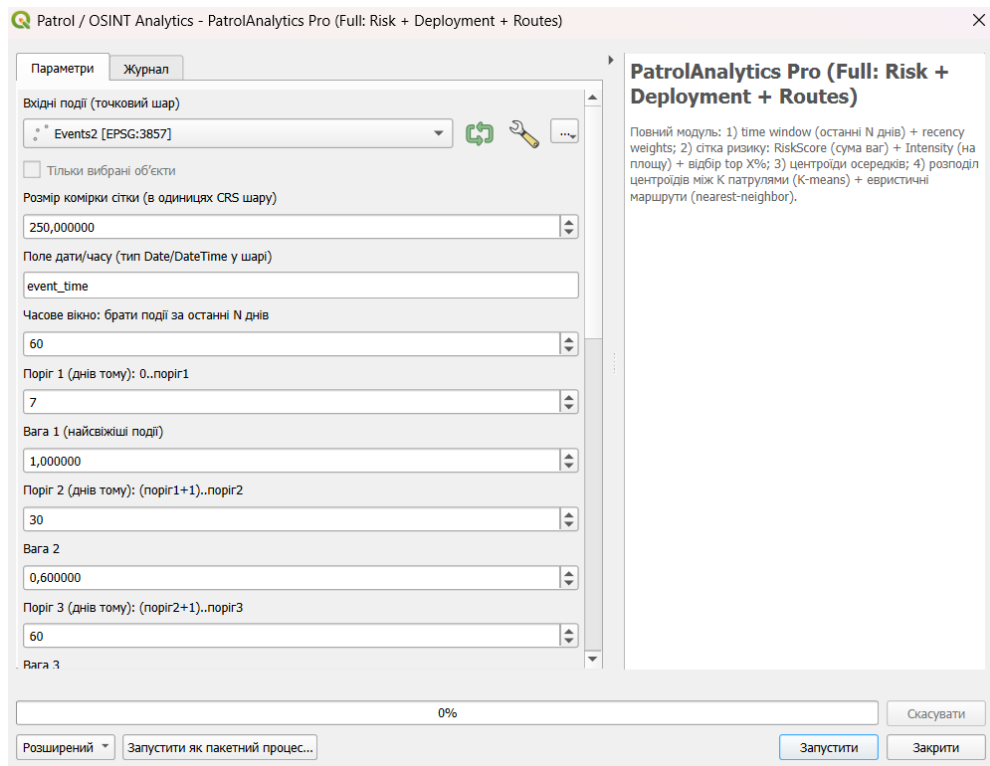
Patrol / OSINT Analytics - PatrolAnalytics Pro (Full: Risk + Deployment + Routes)

Параметри | Журнал

Вхідні події (точковий шар)

Events2 [EPSG:3857]

Тільки вибрані об'єкти

Розмір комірки сітки (в одиницях CRS шару)

250,000000

Поле дати/часу (тип Date/DateTime у шарі)

event_time

Часове вікно: брати події за останні N днів

60

Поріг 1 (днів тому): 0..поріг1

7

Вага 1 (найсвіжіші події)

1,000000

Поріг 2 (днів тому): (поріг1+1)..поріг2

30

Вага 2

0,600000

Поріг 3 (днів тому): (поріг2+1)..поріг3

60

Вага 3

PatrolAnalytics Pro (Full: Risk + Deployment + Routes)

Повний модуль: 1) time window (останні N днів) + recency weights; 2) сітка ризику: RiskScore (сума ваг) + Intensity (на площу) + відбір top X%; 3) центроїди осередків; 4) розподіл центроїдів між K патрулями (K-means) + евристичні маршрути (nearest-neighbor).

0%

Скасувати

Розширений

Запустити як пакетний процес...

Запустити

Закрити